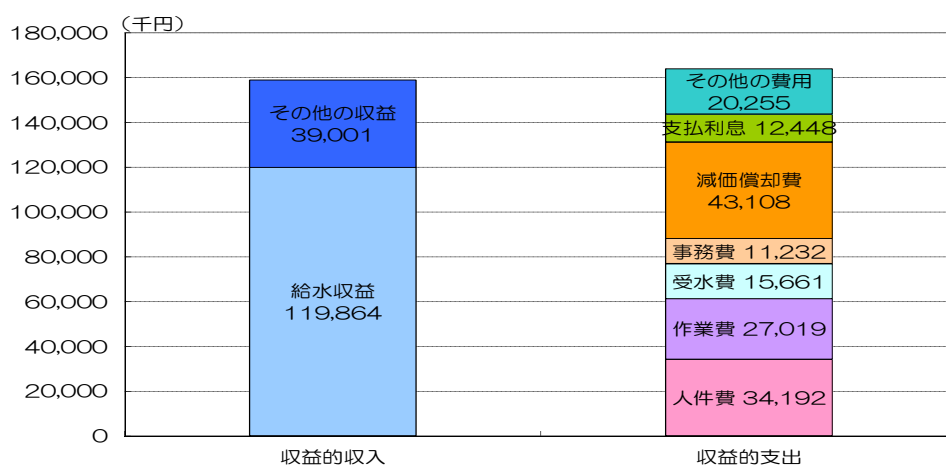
(千円)
180,000
160,000
140,000
120,000
100,000
80,000
60,000
40,000
20,000
0

その他の収益
39,001

給水収益
119,864

その他の費用
20,255

支払利息 12,448

減価償却費
43,108

事務費 11,232

受水費 15,661

作業費 27,019

人件費 34,192

収益的収入

収益的支出